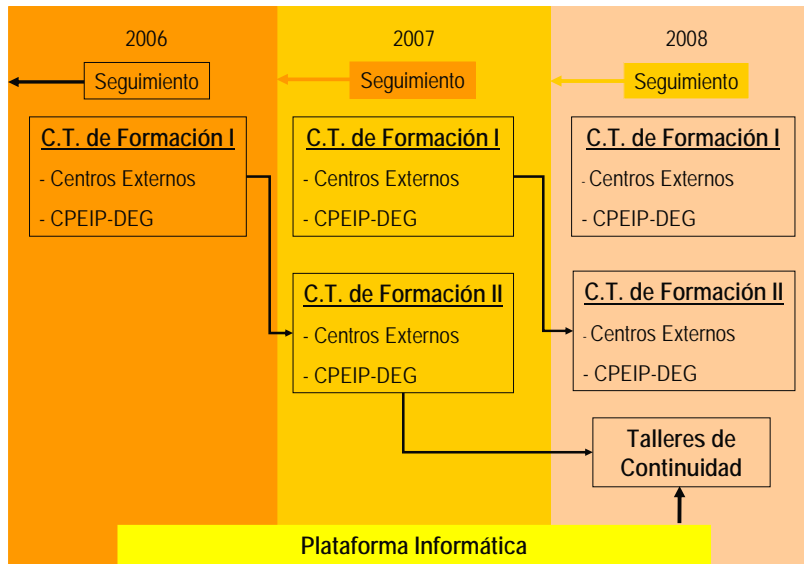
2006

Seguimiento

C.T. de Formación I

- Centros Externos

- CPEIP-DEG

2007

Seguimiento

C.T. de Formación I

- Centros Externos

- CPEIP-DEG

C.T. de Formación II

- Centros Externos

- CPEIP-DEG

2008

Seguimiento

C.T. de Formación I

- Centros Externos

- CPEIP-DEG

C.T. de Formación II

- Centros Externos

- CPEIP-DEG

Talleres de Continuidad

Plataforma Informática